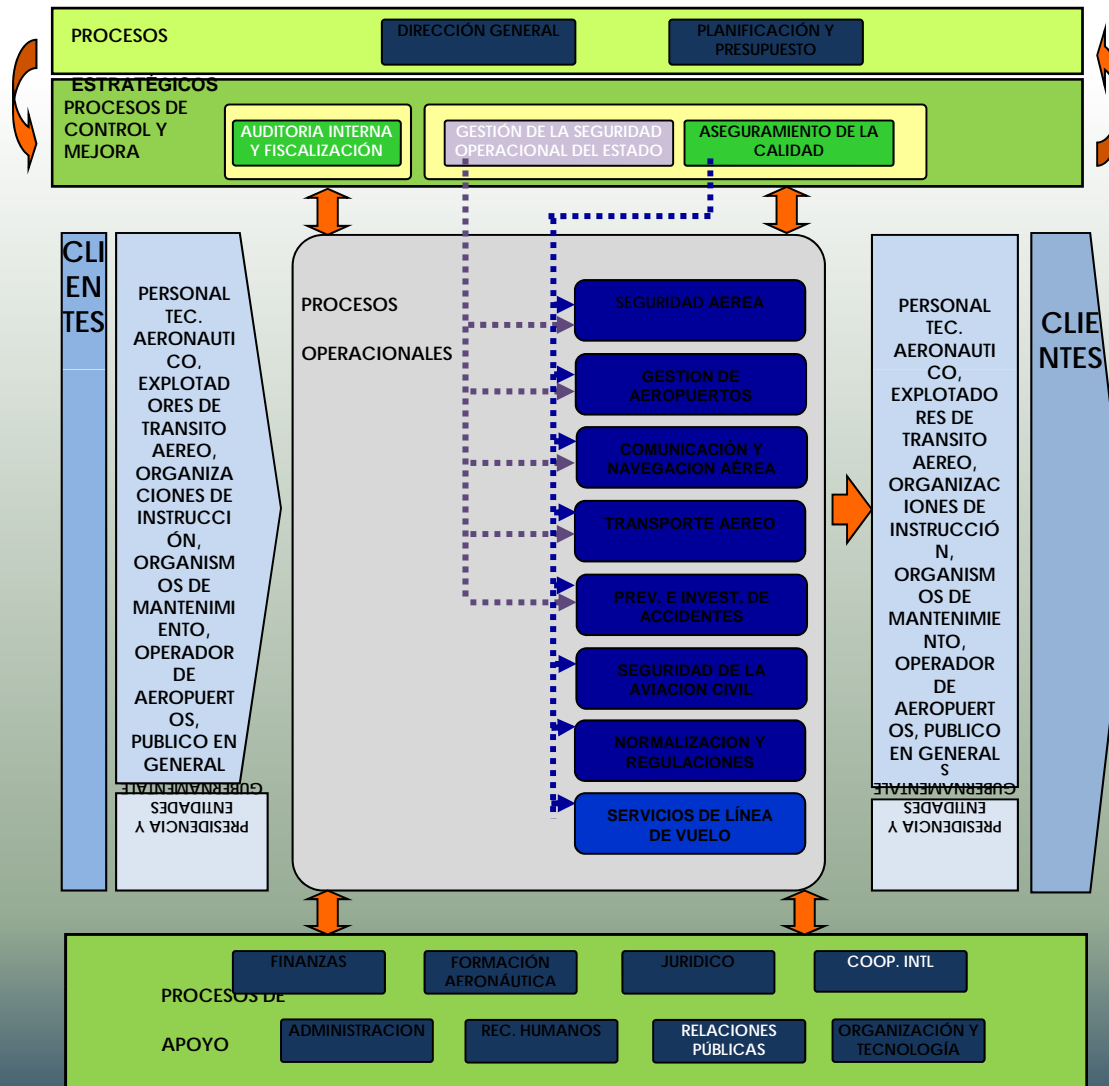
PROCESOS ESTRATÉGICOS

DIRECCIÓN GENERAL

PLANIFICACIÓN Y PRESUPUESTO

PROCESOS DE CONTROL Y MEJORA

AUDITORIA INTERNA Y FISCALIZACIÓN

GESTIÓN DE LA SEGURIDAD OPERACIONAL DEL ESTADO

ASEGURAMIENTO DE LA CALIDAD

CLIENTES

PERSONAL TEC. AERONAUTICO, EXPLOTADORES DE TRANSITO AEREO, ORGANIZACIONES DE INSTRUCCIÓN, ORGANISMOS DE MANTENIMIENTO, OPERADOR DE AEROPUERTOS, PUBLICO EN GENERAL

PRESIDENCIA Y ENTIDADES GUBERNAMENTALES

PROCESOS OPERACIONALES

SEGURIDAD AEREA

GESTION DE AEROPUERTOS

COMUNICACIÓN Y NAVEGACION AEREA

TRANSPORTE AEREO

PREV. E INVEST. DE ACCIDENTES

SEGURIDAD DE LA AVIACION CIVIL

NORMALIZACION Y REGULACIONES

SERVICIOS DE LÍNEA DE VUELO

PERSONAL TEC. AERONAUTICO, EXPLOTADORES DE TRANSITO AEREO, ORGANIZACIONES DE INSTRUCCIÓN, ORGANISMOS DE MANTENIMIENTO, OPERADOR DE AEROPUERTOS, PUBLICO EN GENERAL

PRESIDENCIA Y ENTIDADES GUBERNAMENTALES

CLIENTES

PROCESOS DE APOYO

FINANZAS

FORMACIÓN AERONÁUTICA

JURIDICO

COOP. INTL

ADMINISTRACION

REC. HUMANOS

RELACIONES PÚBLICAS

ORGANIZACIÓN Y TECNOLOGÍA